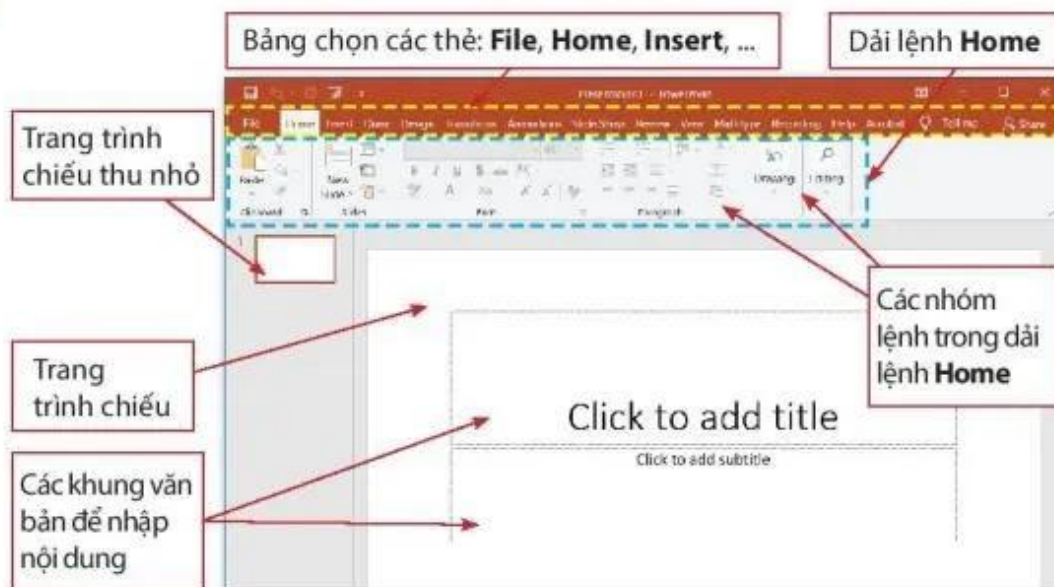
Bảng chọn các thẻ: **File**, **Home**, **Insert**, ...

Dải lệnh **Home**

Trang trình chiếu thu nhỏ

File Home Insert Draw Design Transitions Animations Slide Show Review View MathType Recording Help Acrobat Tell me Share

Paste Clipboard New Slide Slides Font Paragraph Drawing Editing

Các nhóm lệnh trong dải lệnh **Home**

Trang trình chiếu

Click to add title

Click to add subtitle

Các khung văn bản để nhập nội dung